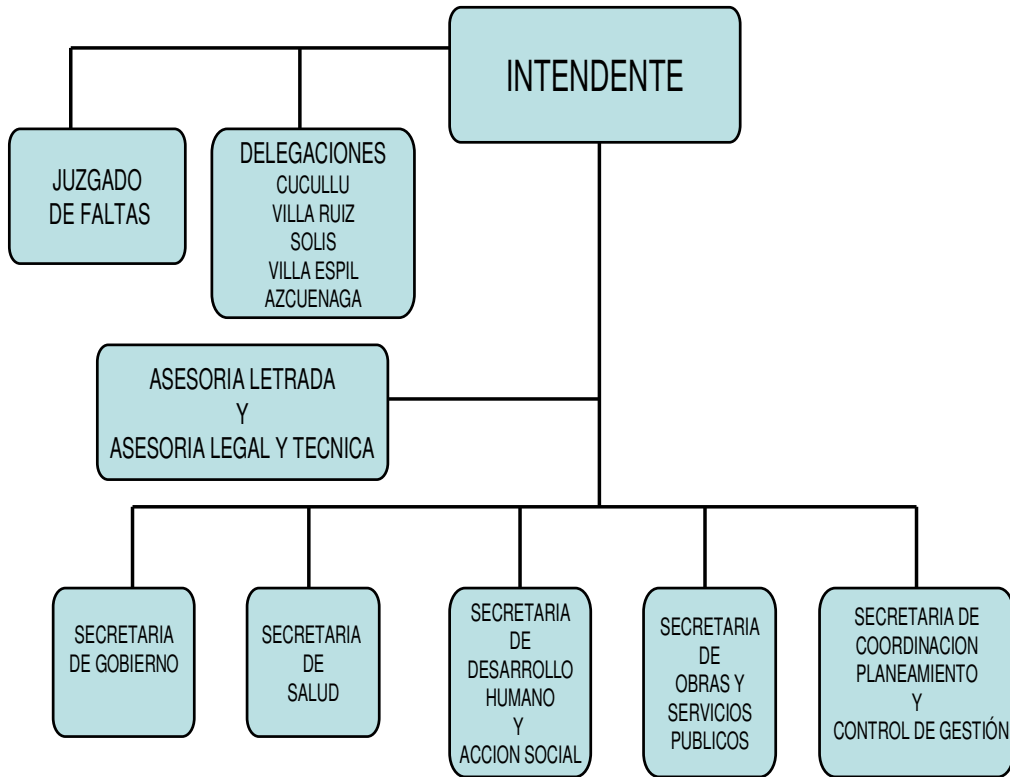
INTENDENTE

JUZGADO DE FALTAS

DELEGACIONES
CUCULLU
VILLA RUIZ
SOLIS
VILLA ESPIL
AZCUENAGA

ASESORIA LETRADA
Y
ASESORIA LEGAL Y TECNICA

SECRETARIA DE GOBIERNO

SECRETARIA DE SALUD

SECRETARIA DE DESARROLLO HUMANO Y ACCION SOCIAL

SECRETARIA DE OBRAS Y SERVICIOS PUBLICOS

SECRETARIA DE COORDINACION PLANEAMIENTO Y CONTROL DE GESTIÓN